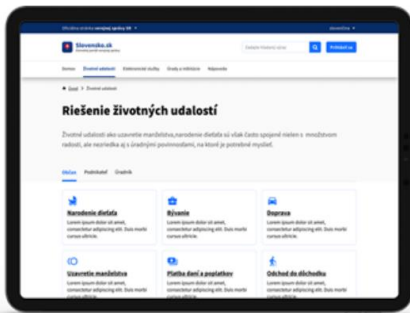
Oficiálna stránka verejnej správy SR

Slovensko.sk

Prihlásiť sa

Domov Životné udalosti Elektronické služby Úrady a inštitúcie Nápoveda

Domov > Životné udalosti

Riešenie životných udalostí

Životné udalosti ako uzavretie manželstva,narodenie dieťaťa sú však často spojené nielen s množstvom radosti, ale neraz aj s úradnými povinnosťami, na ktoré je potrebné myslieť.

Občan Podnikateľ Úradník

Narodenie dieťaťa
Lorem ipsum dolor sit amet, consectetur adipiscing elit. Duis mollis cursus ultricie.

Bývanie
Lorem ipsum dolor sit amet, consectetur adipiscing elit. Duis mollis cursus ultricie.

Doprava
Lorem ipsum dolor sit amet, consectetur adipiscing elit. Duis mollis cursus ultricie.

Uzavretie manželstva
Lorem ipsum dolor sit amet, consectetur adipiscing elit. Duis mollis cursus ultricie.

Platba daní a poplatkov
Lorem ipsum dolor sit amet, consectetur adipiscing elit. Duis mollis cursus ultricie.

Odchod do dôchodku
Lorem ipsum dolor sit amet, consectetur adipiscing elit. Duis mollis cursus ultricie.